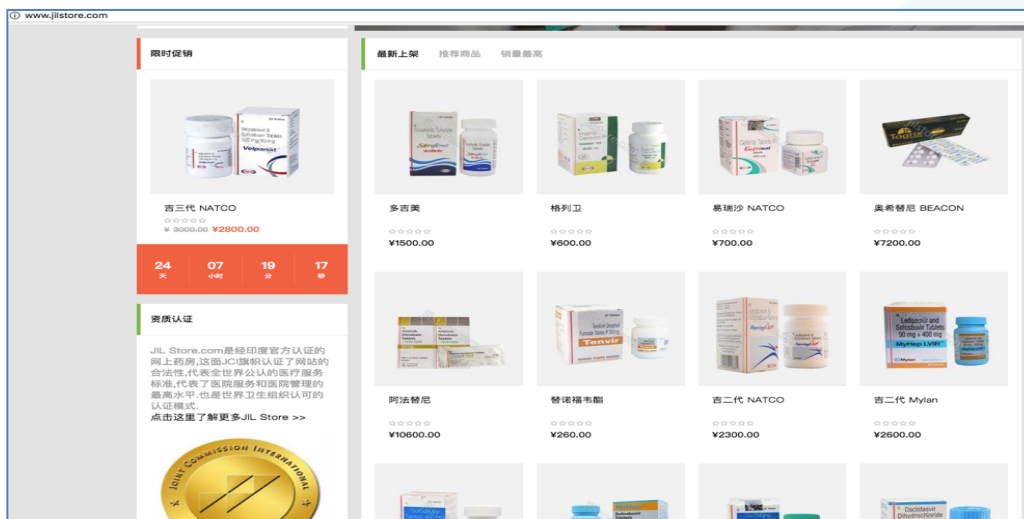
www.jilstore.com

限时促销

Velpanat

吉三代 NATCO

¥ 3000.00 ¥2800.00

24 天 07 小时 19 分 17 秒

资质认证

JIL Store.com是经印度官方认证的网上药房,这面JCI旗帜认证了网站的合法性,代表全世界公认的医疗服务标准,代表了医院服务和医院管理的最高水平,也是世界卫生组织认可的认证模式。
点击这里了解更多JIL Store >>

JOINT COMMISSION INTERNATIONAL

最新上架 推荐商品 销量最高

多吉美
¥1500.00

格列卫
¥600.00

易瑞沙 NATCO
¥700.00

奥希替尼 BEACON
¥7200.00

阿法替尼
¥10600.00

替诺福韦酯
¥260.00

吉二代 NATCO
¥2300.00

吉二代 Mylan
¥2600.00

Tenvir

Ledipasvir and Sofosbuvir Tablets 90 mg + 400 mg

MyHep LVIR

Daclatasvir Dihydrochloride